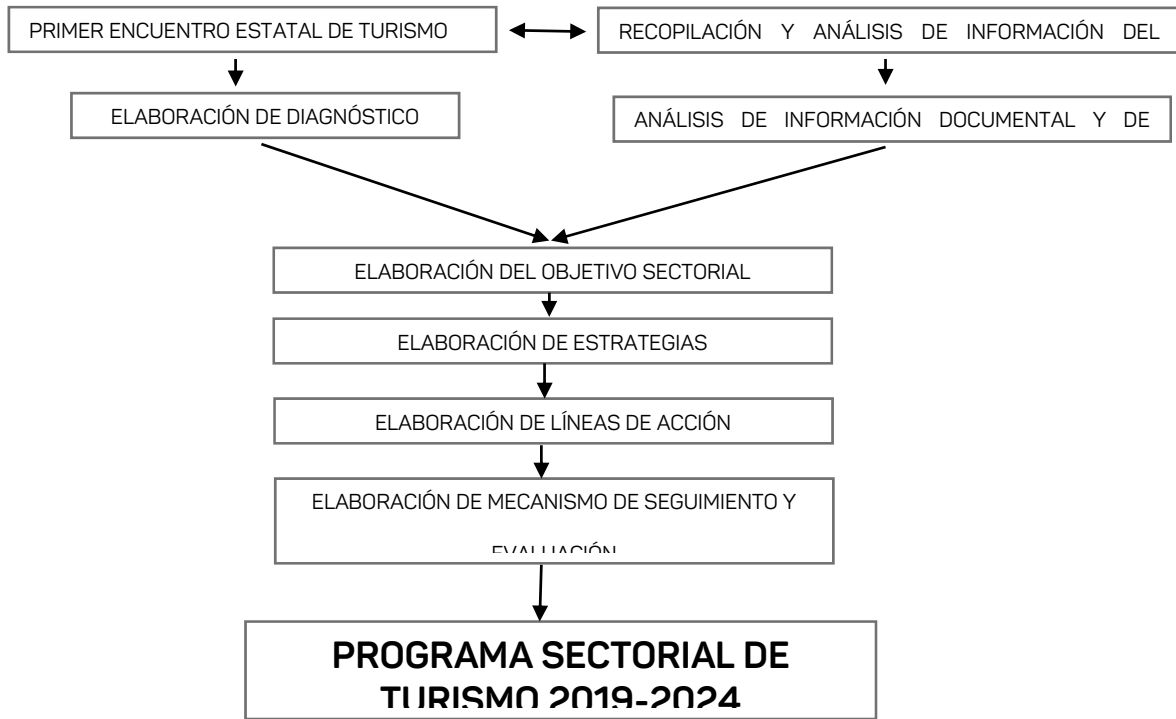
PRIMER ENCUENTRO ESTATAL DE TURISMO

RECOPILACIÓN Y ANÁLISIS DE INFORMACIÓN DEL

ELABORACIÓN DE DIAGNÓSTICO

ANÁLISIS DE INFORMACIÓN DOCUMENTAL Y DE

ELABORACIÓN DEL OBJETIVO SECTORIAL

ELABORACIÓN DE ESTRATEGIAS

ELABORACIÓN DE LÍNEAS DE ACCIÓN

ELABORACIÓN DE MECANISMO DE SEGUIMIENTO Y EVALUACIÓN

PROGRAMA SECTORIAL DE TURISMO 2019-2024